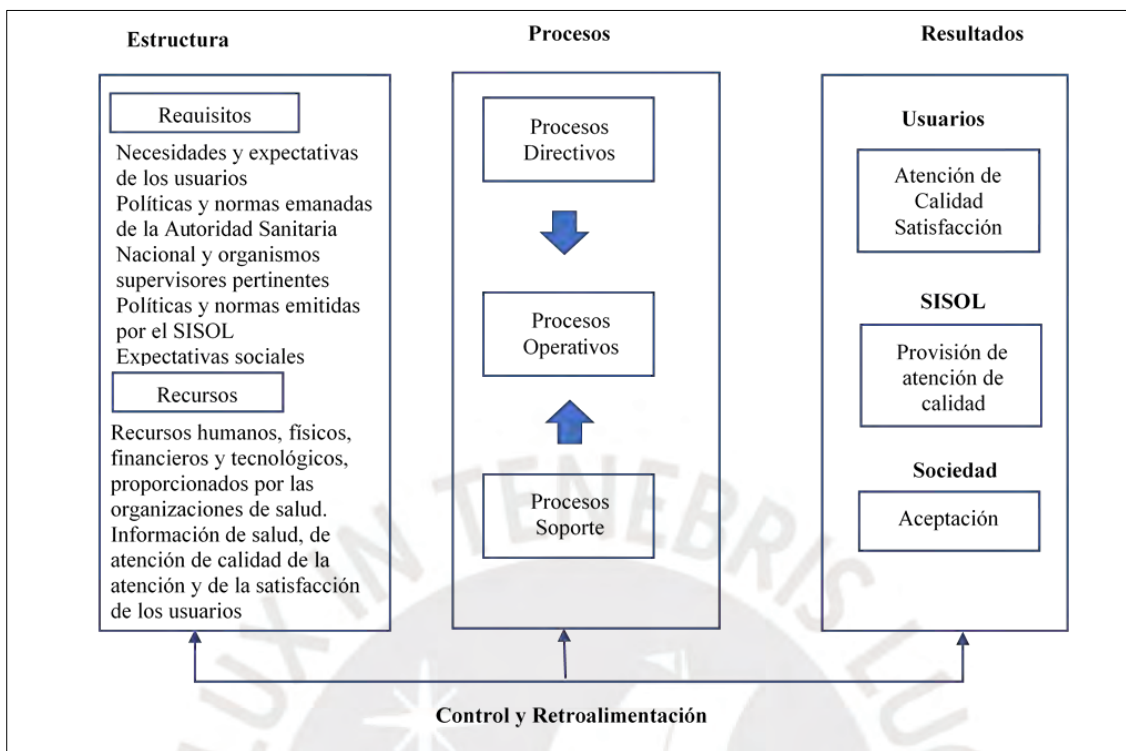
Estructura

Requisitos

Necesidades y expectativas de los usuarios
Políticas y normas emanadas de la Autoridad Sanitaria Nacional y organismos supervisores pertinentes
Políticas y normas emitidas por el SISOL
Expectativas sociales

Recursos

Recursos humanos, físicos, financieros y tecnológicos, proporcionados por las organizaciones de salud.
Información de salud, de atención de calidad de la atención y de la satisfacción de los usuarios

Procesos

Procesos Directivos

Procesos Operativos

Procesos Soporte

Resultados

Usuarios

Atención de Calidad Satisfacción

SISOL

Provisión de atención de calidad

Sociedad

Aceptación

Control y Retroalimentación

LUX IN TENEBRIS LUCET